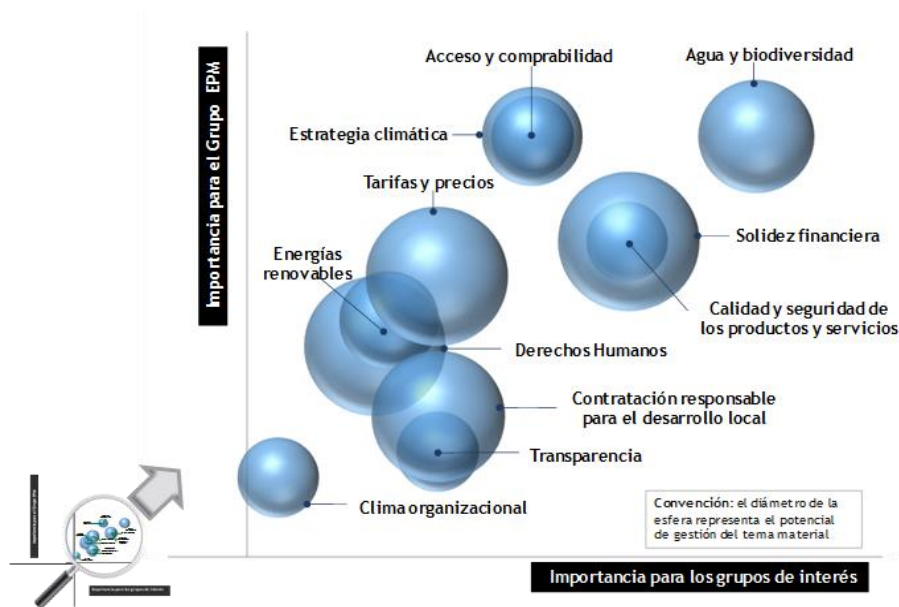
Importancia para el Grupo EPM

Acceso y comprabilidad

Agua y biodiversidad

Estrategia climática

Tarifas y precios

Solidez financiera

Energías renovables

Calidad y seguridad de los productos y servicios

Derechos Humanos

Contratación responsable para el desarrollo local

Transparencia

Clima organizacional

Convención: el diámetro de la esfera representa el potencial de gestión del tema material

Importancia para los grupos de interés